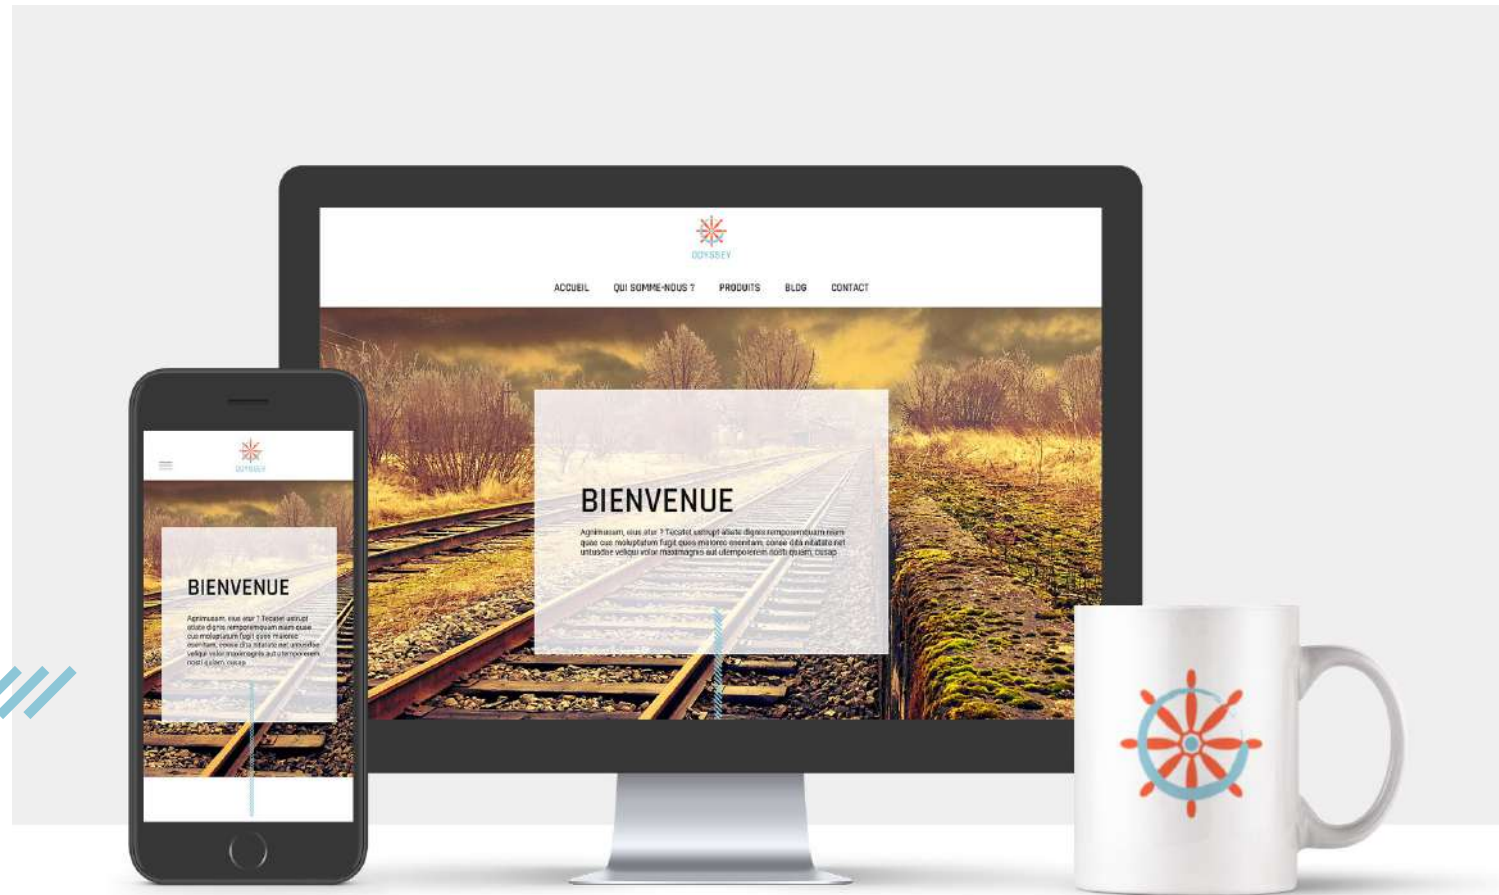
ODYSSEY

ACCUEIL QUI SOMME-NOUS ? PRODUITS BLOG CONTACT

BIENVENUE

Agnimusam, eius atur ? Tucolet untupt aliate dignis remporemquam nam quae cus moluptatum fugit quos maiorec eoentam, conse dita nitatate net untusdae veliqui volor maximagnis aut ulemporerein nosti quiam, cusap

ODYSSEY

BIENVENUE

Agnimusam, eius atur ? Tucolet untupt aliate dignis remporemquam nam quae cus moluptatum fugit quos maiorec eoentam, conse dita nitatate net untusdae veliqui volor maximagnis aut ulemporerein nosti quiam, cusap